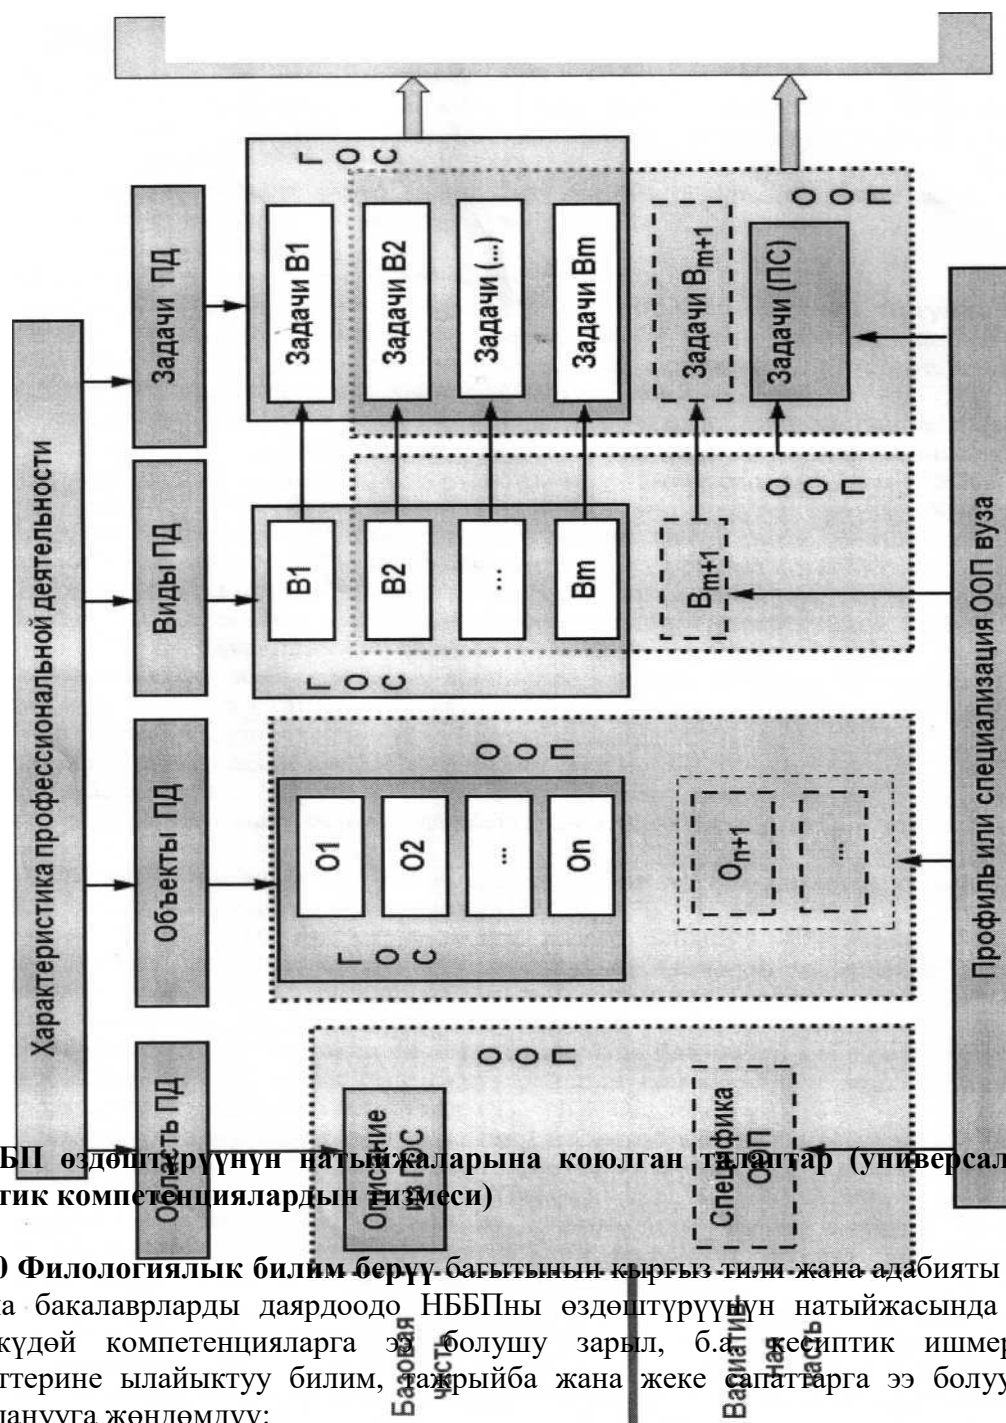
Характеристика профессиональной деятельности

Область ПД

Объекты ПД

Виды ПД

Задачи ПД

Г О С

Задачи В1

Задачи В2

Задачи (...)

Задачи Bm

О О П

Задачи $B_{m+1}$

Задачи (ПС)

Г О С

В1

В2

...

Bm

О О П

$B_{m+1}$

О О П

Г О С

О1

О2

...

On

$O_{n+1}$

...

О О П

Описание из ПС

Специфика ООП

Базовая часть

Вариативная часть

Профиль или специализация ООП вуза

БП өздөштүрүүнүн натыйжаларына коюлган талаптар (универсал тик компетенциялардын тизмеси)

) Филологиялык билим берүү багытынын кыргыз тили жана адабияты а бакалаврларды даярдоодо НББПны өздөштүрүүнүн натыйжасында күдөй компетенцияларга ээ болушу зарыл, б.а. кесиптик ишмер ттерине ылайыктуу билим, тажрыйба жана жеке сапаттарга ээ болуу ланууга жөндөмдүү: